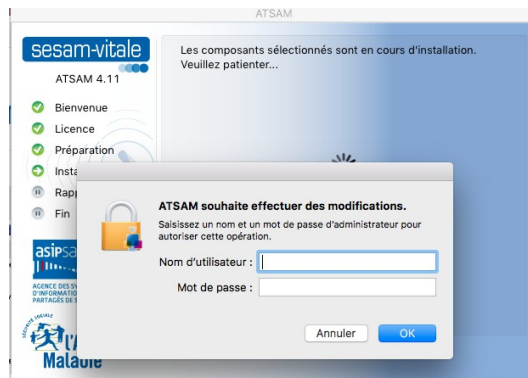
ATSAM

sesam-vitale
ATSAM 4.11

Bienvenue
Licence
Préparation
Insta
Rapp
Fin

Les composants sélectionnés sont en cours d'installation. Veuillez patienter...

asipsa
AGENCE DES SY
D'INFORMATI
PARTAGÉS DE

SÉCURITÉ SOCIALE
L'A
Maladie

ATSAM souhaite effectuer des modifications.
Saisissez un nom et un mot de passe d'administrateur pour autoriser cette opération.

Nom d'utilisateur :
Mot de passe :

Annuler
OK